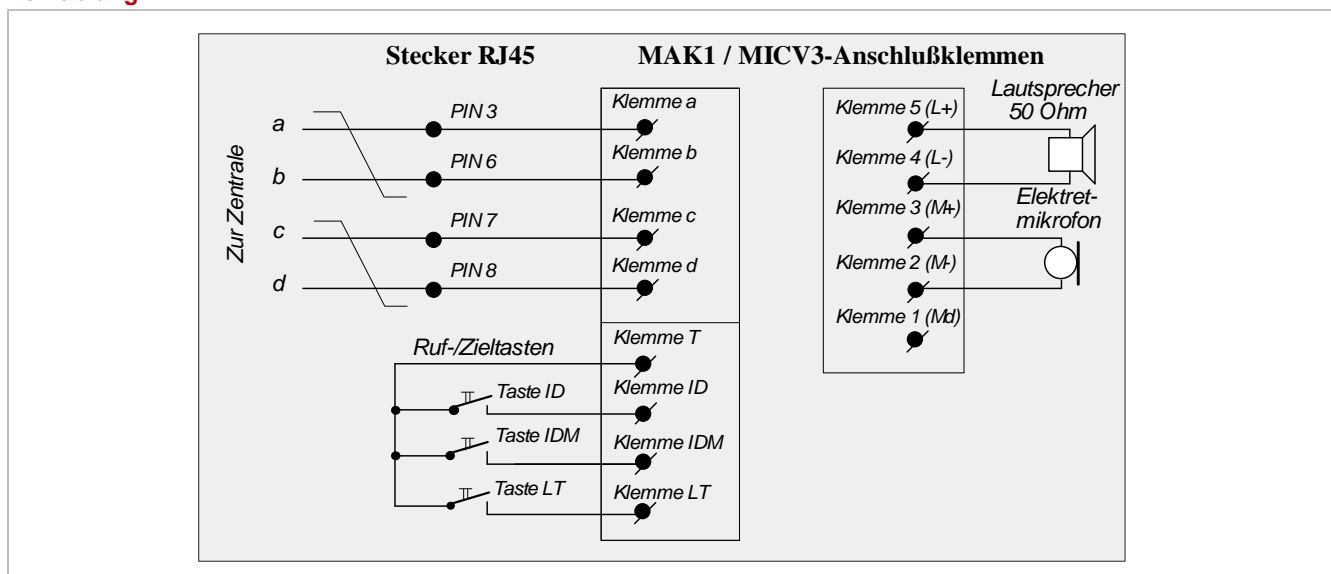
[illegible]

Stecker RJ45

MAK1 / MICV3-Anschlußklemmen

Zur Zentrale

a

b

c

d

PIN 3

PIN 6

PIN 7

PIN 8

Klemme a

Klemme b

Klemme c

Klemme d

Ruf-/Zieltasten

Klemme T

Taste ID

Klemme ID

Taste IDM

Klemme IDM

Taste LT

Klemme LT

Klemme 5 (L+)

Klemme 4 (L-)

Klemme 3 (M+)

Klemme 2 (M-)

Klemme 1 (Md)

Lautsprecher 50 Ohm

Elektret-mikrofon